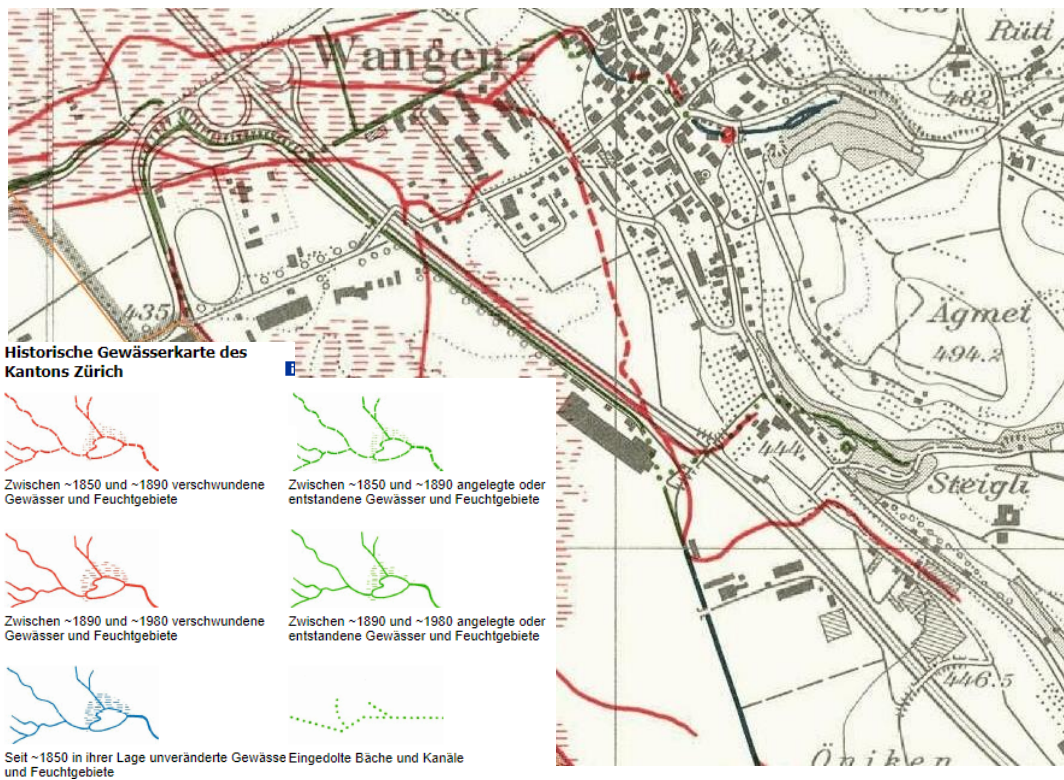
Wangen

Rüti

443

482

435

Ägmet

494.2

444

Steigli

446.5

Öniken

Historische Gewässerkarte des Kantons Zürich

i

Zwischen ~1850 und ~1890 verschwundene Gewässer und Feuchtgebiete

Zwischen ~1850 und ~1890 angelegte oder entstandene Gewässer und Feuchtgebiete

Zwischen ~1890 und ~1980 verschwundene Gewässer und Feuchtgebiete

Zwischen ~1890 und ~1980 angelegte oder entstandene Gewässer und Feuchtgebiete

Seit ~1850 in ihrer Lage unveränderte Gewässe und Feuchtgebiete

Eingedolte Bäche und Kanäle